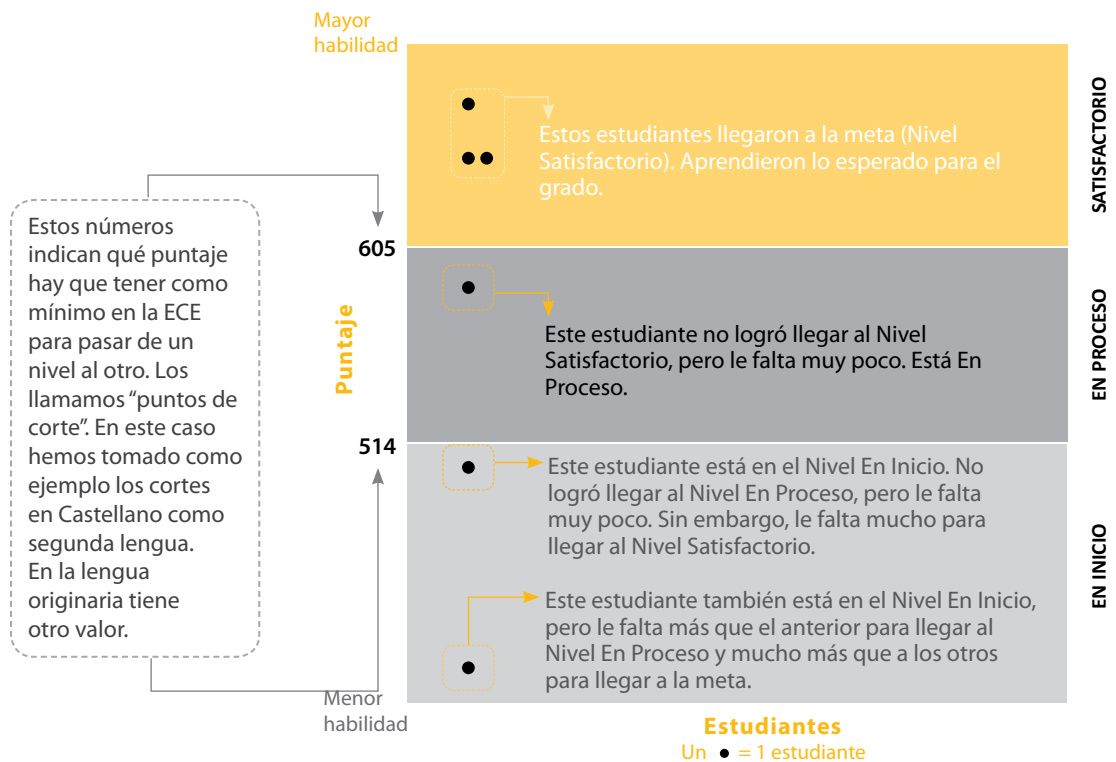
Mayor habilidad

Estos estudiantes llegaron a la meta (Nivel Satisfactorio). Aprendieron lo esperado para el grado.

SATISFACTORIO

Estos números indican qué puntaje hay que tener como mínimo en la ECE para pasar de un nivel al otro. Los llamamos “puntos de corte”. En este caso hemos tomado como ejemplo los cortes en Castellano como segunda lengua. En la lengua originaria tiene otro valor.

605

Puntaje

Este estudiante no logró llegar al Nivel Satisfactorio, pero le falta muy poco. Está En Proceso.

EN PROCESO

514

Este estudiante está en el Nivel En Inicio. No logró llegar al Nivel En Proceso, pero le falta muy poco. Sin embargo, le falta mucho para llegar al Nivel Satisfactorio.

Este estudiante también está en el Nivel En Inicio, pero le falta más que el anterior para llegar al Nivel En Proceso y mucho más que a los otros para llegar a la meta.

EN INICIO

Menor habilidad

Estudiantes
Un ● = 1 estudiante